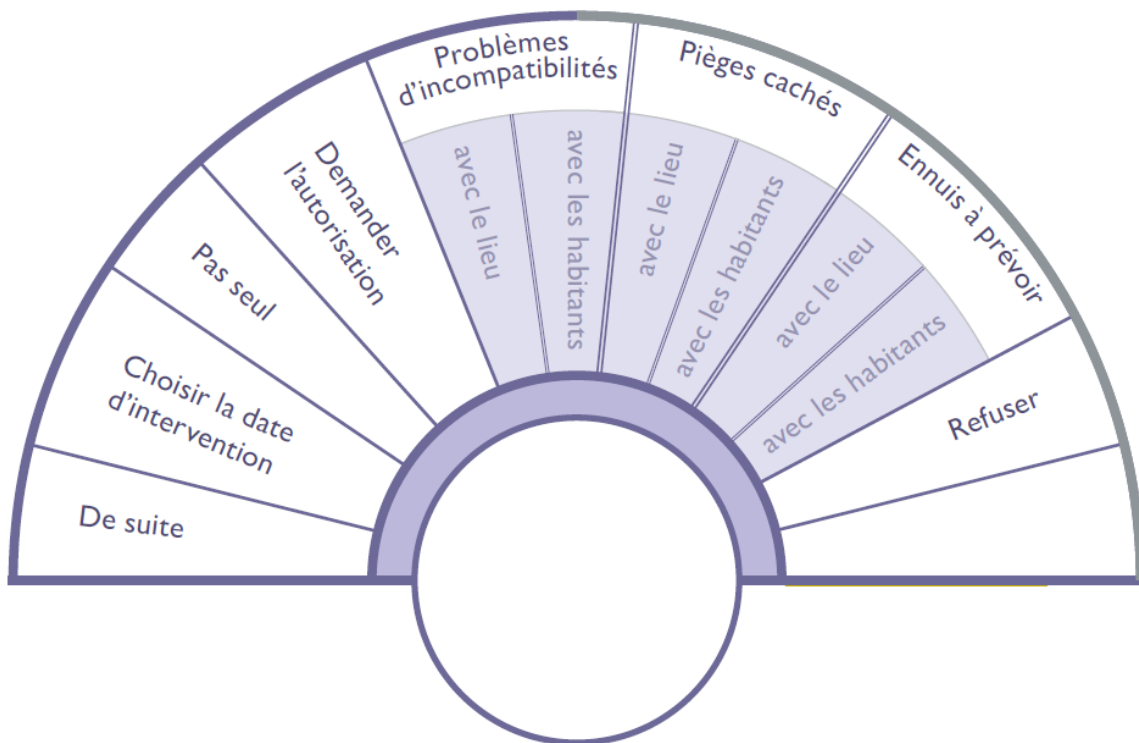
De suite

Choisir la date d'intervention

Pas seul

Demander l'autorisation

Problèmes d'incompatibilités

avec le lieu

avec les habitants

Pièges cachés

avec le lieu

avec les habitants

Ennuis à prévoir

avec le lieu

avec les habitants

Refuser